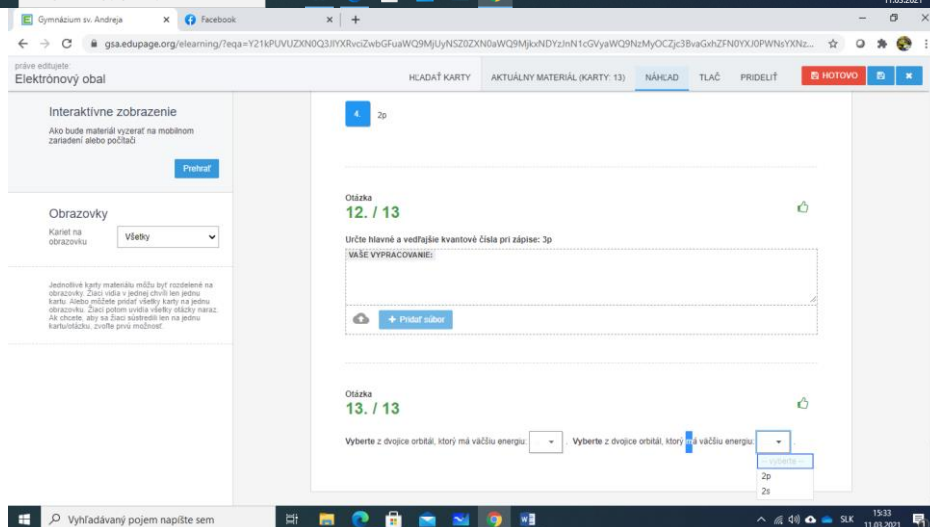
Gymnázium sv. Andreja
Facebook
gsa.edupage.org/elearning/?eqa=Y21kPUVUZXN0Q3JlYXRvciZwbGFuaWQ9MjUyNSZ0ZXN0aWQ9MjkxNDYzJnN1cGVyaWQ9NzMyOCZjc3BvaGxhZFN0YXJ0PWNsYXNz...

práve editujete:
Elektrónový obal

HĽADAŤ KARTY
AKTUÁLNY MATERIÁL (KARTY: 13)
NÁHĽAD
TLAČ
PRIDELIŤ
HOTOVO

Interaktívne zobrazenie
Ako bude materiál vyzerať na mobilnom zariadení alebo počítači
Prehrať

Obrazovky
Kariet na obrazovku
Všetky

Jednotlivé karty materiálu môžu byť rozdelené na obrazovky. Žiaci vidia v jednej chvíli len jednu kartu. Alebo môžete pridať všetky karty na jednu obrazovku. Žiaci potom uvidia všetky otázky naraz. Ak chcete, aby sa žiaci sústredili len na jednu kartu/otázku, zvoľte prvú možnosť.

4.
2p

Otázka
12. / 13
Určte hlavné a vedľajšie kvantové čísla pri zápise: 3p
VAŠE VYPRACOVANIE:
+ Pridať súbor

Otázka
13. / 13
Vyberte z dvojice orbitál, ktorý má väčšiu energiu:
Vyberte z dvojice orbitál, ktorý má väčšiu energiu:
- vyberte -
2p
2s

Vyhľadávaný pojem napíšte sem
SLK
15:33
11.03.2021